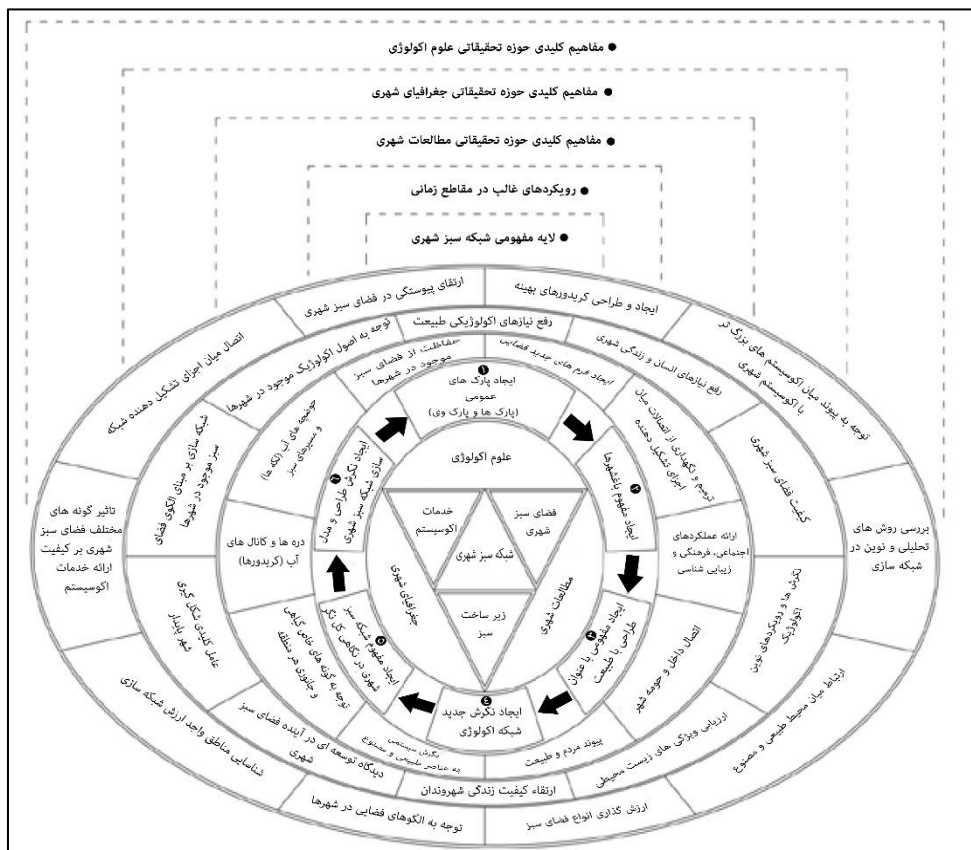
● مفاهیم کلیدی حوزه تحقیقاتی علوم اکولوژی
● مفاهیم کلیدی حوزه تحقیقاتی جغرافیای شهری
● مفاهیم کلیدی حوزه تحقیقاتی مطالعات شهری
● رویکردهای غالب در مقاطع زمانی
● لایه مفهومی شبکه سبز شهری

ارتقای پیوستگی در فضای سبز شهری
ایجاد و طراحی کریدورهای بهینه
اتصال میان اجزای تشکیل دهنده شبکه
توجه به پیوند میان اکوسیستم های بزرگ تر با اکوسیستم شهری
رفع نیازهای اکولوژیکی طبیعت
توجه به اصول اکولوژیک موجود در شهرها
حفاظت از فضای سبز موجود در شهرها
ایجاد حریم های جدید فضایی
رفع نیازهای انسان و زندگی شهری
ترمیم و نگهداری از اتصالات میان اجزای تشکیل دهنده
شبکه سازی بر مبنای الگوی فضای سبز موجود در شهرها
کیفیت فضای سبز شهری
❶ ایجاد پارک های عمومی (پارک ها و پارک وی)
❷ ایجاد مفهوم پارکشهرها
❸ ایجاد مفهومی با عنوان طراحی با طبیعت
❹ ایجاد نگرش جدید شبکه اکولوژی
❺ ایجاد مفهوم شبکه سبز شهری در نگرشی کل نگر
❻ ایجاد نگرش طراحی و مدل سازی شبکه سبز شهری
رودخانه های آب (کانال ها) و مسیرهای سبز
علوم اکولوژی
خدمات اکوسیستم
فضای سبز شهری
شبکه سبز شهری
جغرافیای شهری
مطالعات شهری
زیر ساخت سبز
تاثیر گونه های مختلف فضای سبز شهری بر کیفیت ارائه خدمات اکوسیستم
دره ها و کانال های آب (کریدورها)
ارائه عملکردهای اجتماعی، فرهنگی و زیبایی شناسی
بررسی روش های تحلیلی و نوین در شبکه سازی
نگرش ها و رویکردهای نوین اکولوژیک
عامل کلیدی شکل گیری شهر پایدار
توجه به گونه های خاص گیاهی و چگونگی هر منطقه
اتصال داخل و حومه شهر
ارتباط میان محیط طبیعی و مصنوع
شناسایی مناطق واجد ارزش شبکه سازی
دیدگاه توسعه ای در آینده فضای سبز شهری
نگرش سیستمی به عناصر طبیعی و مصنوع
پیوند مردم و طبیعت
ارزیابی ویژگی های زیست محیطی
ارتقاء کیفیت زندگی شهروندان
توجه به الگوهای فضایی در شهرها
ارزش گذاری انواع فضای سبز